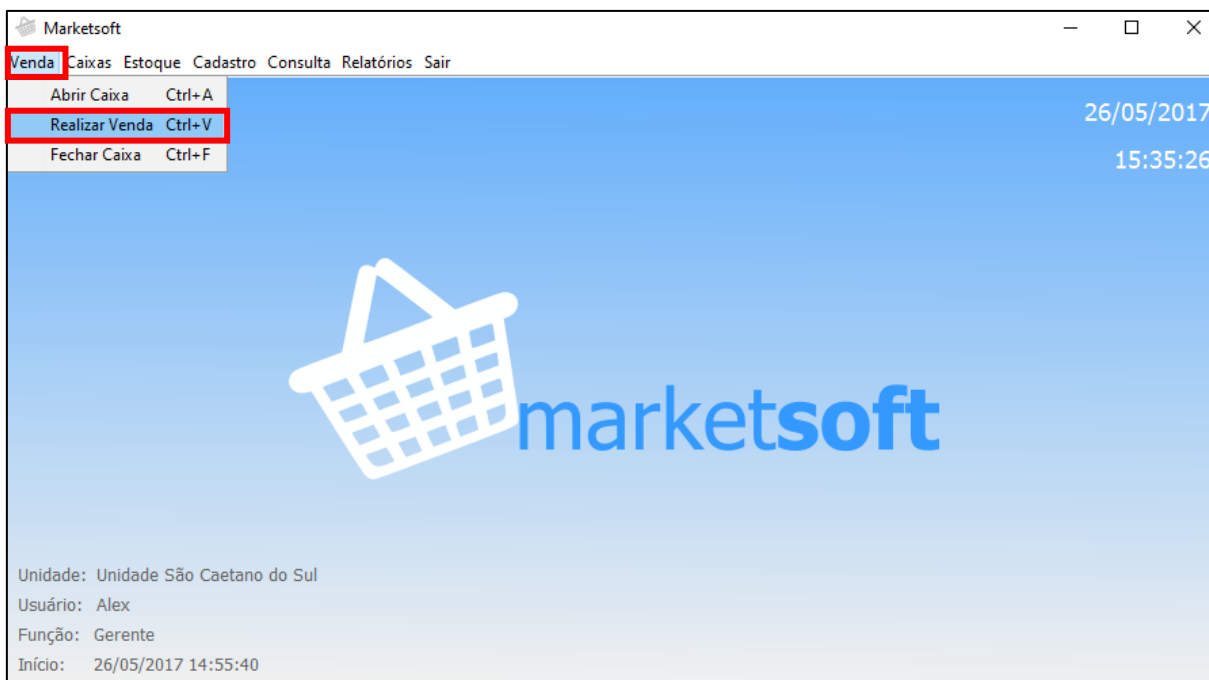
Marketsoft

Venda Caixas Estoque Cadastro Consulta Relatórios Sair

Abrir Caixa Ctrl+A
Realizar Venda Ctrl+V
Fechar Caixa Ctrl+F

26/05/2017
15:35:26

marketsoft

Unidade: Unidade São Caetano do Sul
Usuário: Alex
Função: Gerente
Início: 26/05/2017 14:55:40